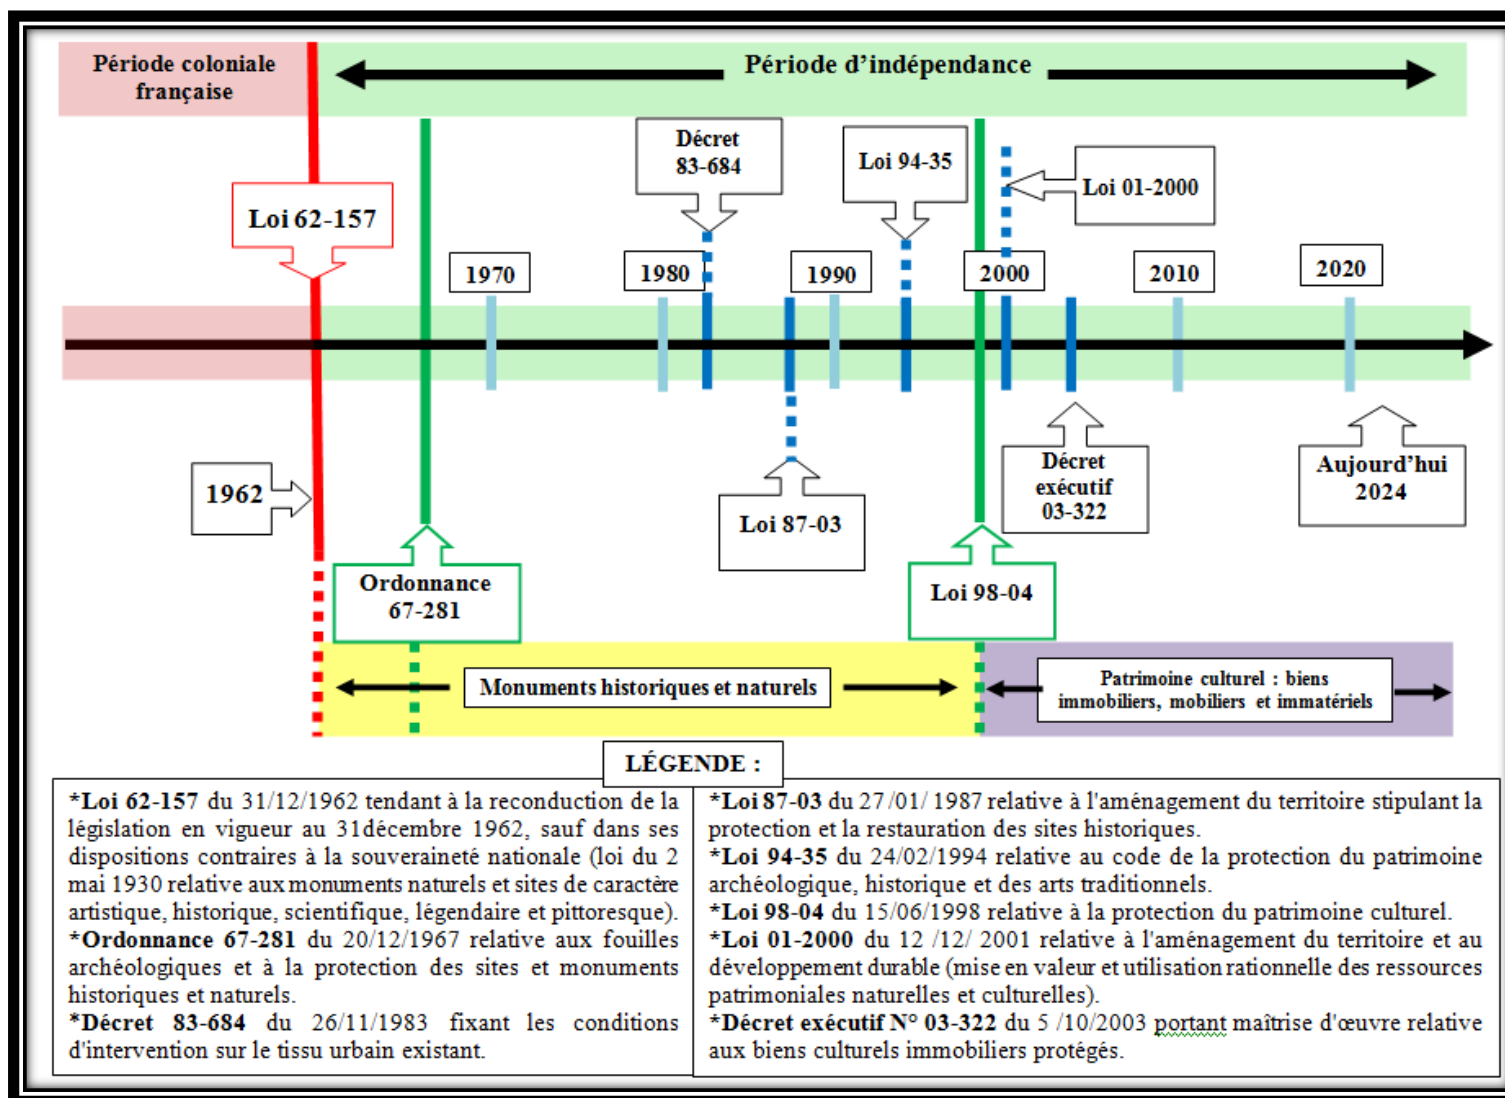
Période coloniale française

Période d'indépendance

Décret 83-684

Loi 94-35

Loi 01-2000

Loi 62-157

1970

1980

1990

2000

2010

2020

1962

Loi 87-03

Décret exécutif 03-322

Aujourd'hui 2024

Ordonnance 67-281

Loi 98-04

Monuments historiques et naturels

Patrimoine culturel : biens immobiliers, mobiliers et immatériels

LÉGENDE :

*Loi 62-157 du 31/12/1962 tendant à la reconduction de la législation en vigueur au 31décembre 1962, sauf dans ses dispositions contraires à la souveraineté nationale (loi du 2 mai 1930 relative aux monuments naturels et sites de caractère artistique, historique, scientifique, légendaire et pittoresque).
*Ordonnance 67-281 du 20/12/1967 relative aux fouilles archéologiques et à la protection des sites et monuments historiques et naturels.
*Décret 83-684 du 26/11/1983 fixant les conditions d'intervention sur le tissu urbain existant.

*Loi 87-03 du 27 /01/ 1987 relative à l'aménagement du territoire stipulant la protection et la restauration des sites historiques.
*Loi 94-35 du 24/02/1994 relative au code de la protection du patrimoine archéologique, historique et des arts traditionnels.
*Loi 98-04 du 15/06/1998 relative à la protection du patrimoine culturel.
*Loi 01-2000 du 12 /12/ 2001 relative à l'aménagement du territoire et au développement durable (mise en valeur et utilisation rationnelle des ressources patrimoniales naturelles et culturelles).
*Décret exécutif N° 03-322 du 5 /10/2003 portant maîtrise d'œuvre relative aux biens culturels immobiliers protégés.